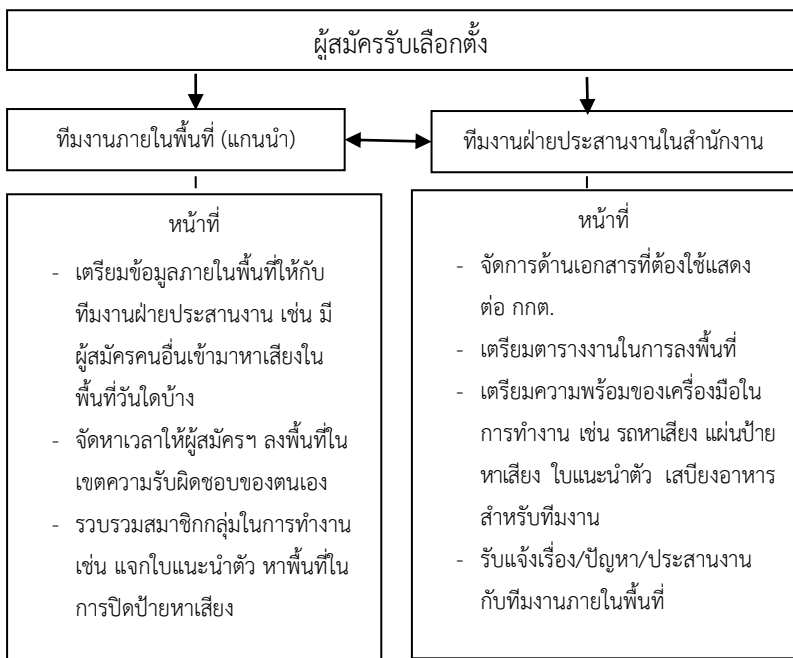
ผู้สมัครรับเลือกตั้ง

ทีมงานภายในพื้นที่ (แกนนำ)

ทีมงานฝ่ายประสานงานในสำนักงาน

หน้าที่

- เตรียมข้อมูลภายในพื้นที่ให้กับทีมงานฝ่ายประสานงาน เช่น มีผู้สมัครคนอื่นเข้ามาหาเสียงในพื้นที่วันใดบ้าง
- จัดหาเวลาให้ผู้สมัครฯ ลงพื้นที่ในเขตความรับผิดชอบของตนเอง
- รวบรวมสมาชิกกลุ่มในการทำงาน เช่น แจกใบแนะนำตัว หาพื้นที่ในการปิดป้ายหาเสียง

หน้าที่

- จัดการด้านเอกสารที่ต้องใช้แสดงต่อ กกต.
- เตรียมตารางงานในการลงพื้นที่
- เตรียมความพร้อมของเครื่องมือในการทำงาน เช่น รถหาเสียง แผ่นป้ายหาเสียง ใบแนะนำตัว เสบียงอาหารสำหรับทีมงาน
- รับแจ้งเรื่อง/ปัญหา/ประสานงานกับทีมงานภายในพื้นที่